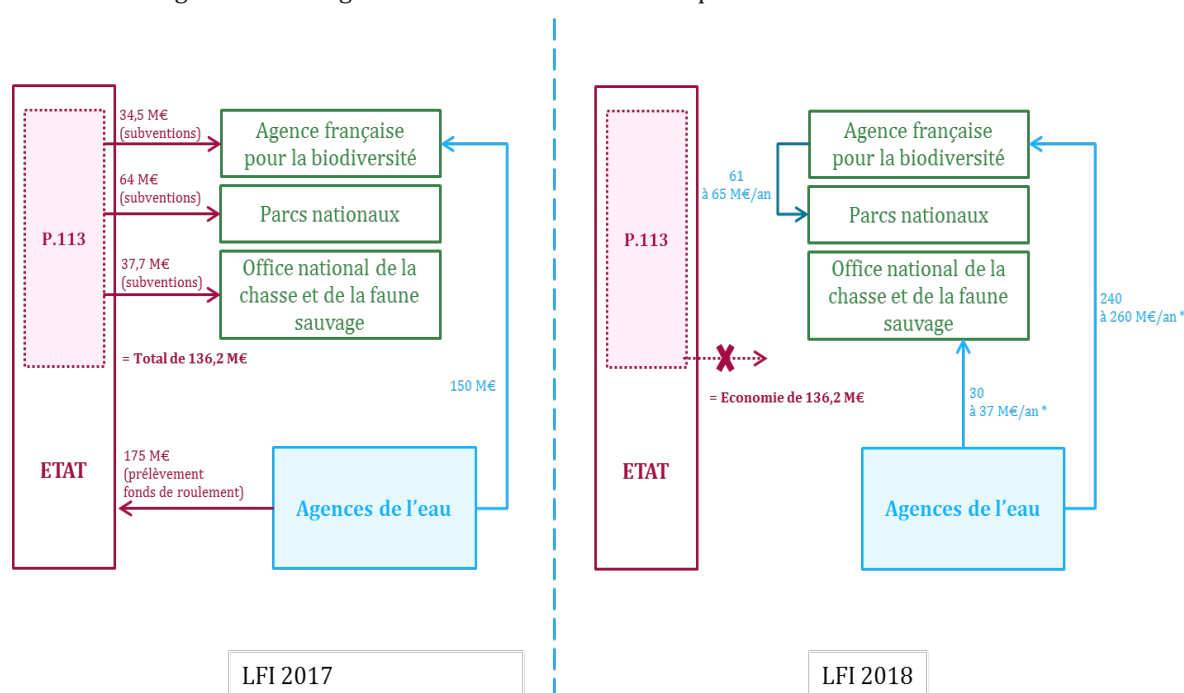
P.113

34,5 M€ (subventions)

Agence française pour la biodiversité

64 M€ (subventions)

Parcs nationaux

37,7 M€ (subventions)

Office national de la chasse et de la faune sauvage

= Total de 136,2 M€

150 M€

ETAT

175 M€ (prélèvement fonds de roulement)

Agences de l'eau

LFI 2017

P.113

61 à 65 M€/an

Agence française pour la biodiversité

Parcs nationaux

Office national de la chasse et de la faune sauvage

240 à 260 M€/an *

= Economie de 136,2 M€

30 à 37 M€/an *

ETAT

Agences de l'eau

LFI 2018